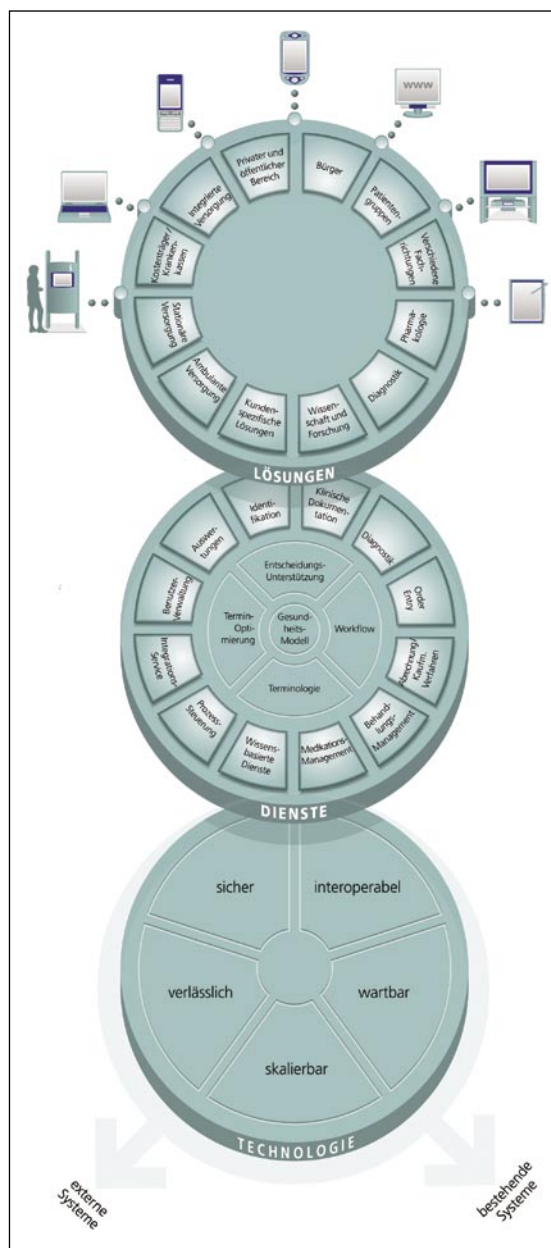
www

Privater und öffentlicher Bereich

Bürger

Patientengruppen

Verschiedene Fachrichtungen

Pharmakologie

Diagnostik

Wissenschaft und Forschung

Kundenspezifische Lösungen

Ambulante Versorgung

Stationäre Versorgung

Kostenträger/Krankenkassen

Integrierte Versorgung

LÖSUNGEN

Identifikation

Klinische Dokumentation

Diagnostik

Order Entry

Abrechnung/Kaufm. Verfahren

Behandlungs-Management

Medikations-Management

Wissensbasierte Dienste

Prozess-Steuerung

Integrations-Service

Benutzer-Verwaltung

Auswertungen

Entscheidungs-Unterstützung

Termin-Optimierung

Gesundheits-Modell

Workflow

Terminologie

DIENSTE

sicher

interoperabel

verlässlich

wartbar

skalierbar

TECHNOLOGIE

externe Systeme

bestehende Systeme